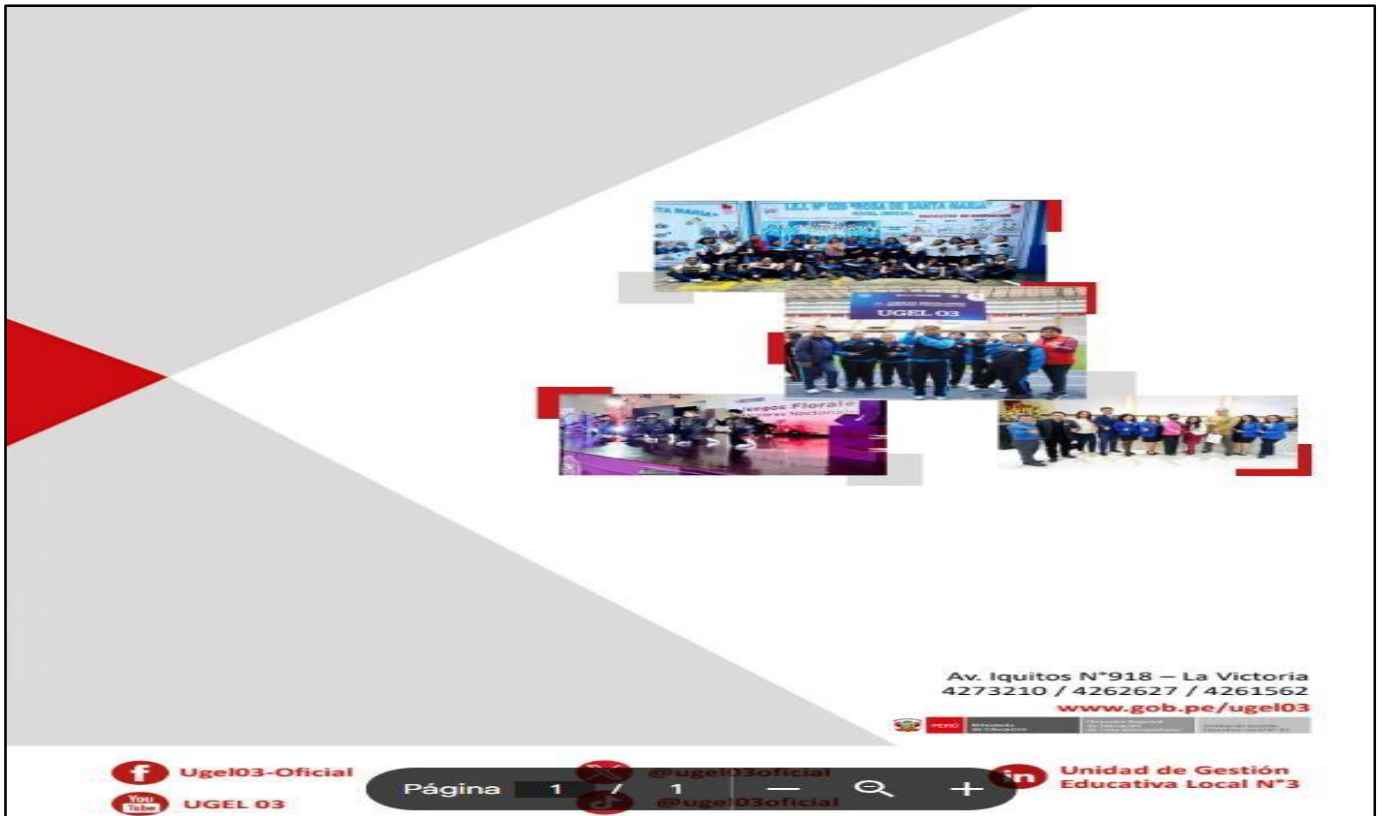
I.E.I. N° 026 "ROSA DE SANTA MARÍA"

UGEL 03

Juegos Florales

Av. Iquitos N°918 – La Victoria
4273210 / 4262627 / 4261562
www.gob.pe/ugel03

PERÚ Ministerio de Educación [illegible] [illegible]

Ugel03-Oficial
UGEL 03
@ugel03oficial
@ugel03oficial
Unidad de Gestión Educativa Local N°3

Página 1 / 1